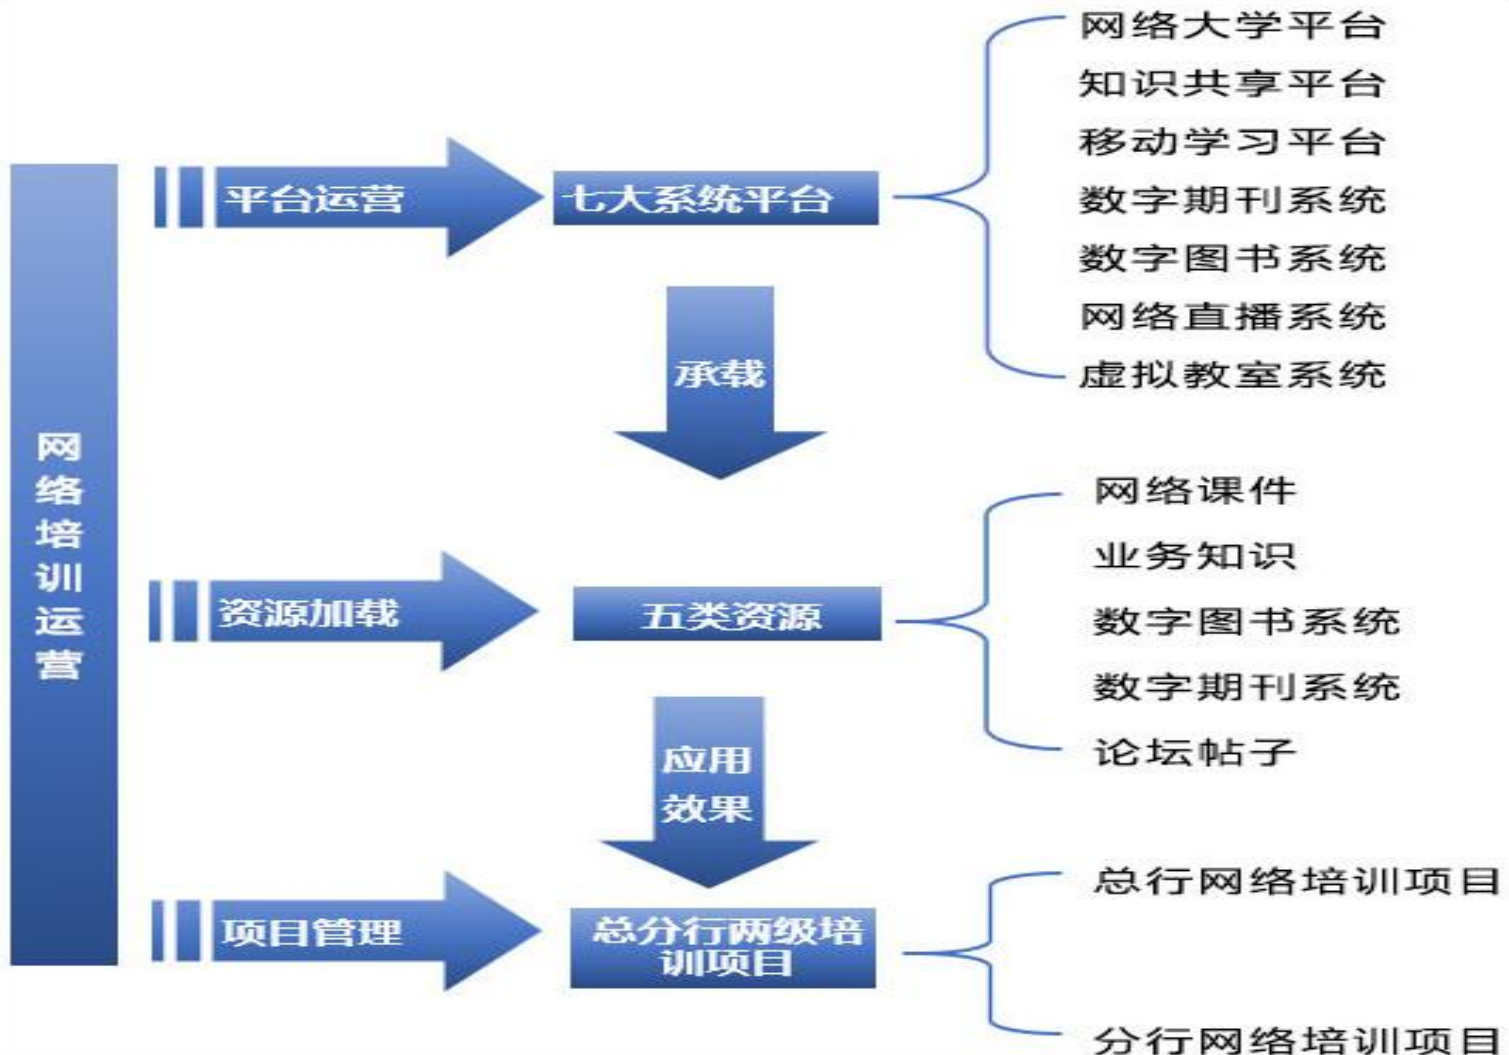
网络培训运营

平台运营

七大系统平台

网络大学平台
知识共享平台
移动学习平台
数字期刊系统
数字图书系统
网络直播系统
虚拟教室系统

承载

资源加载

五类资源

网络课件
业务知识
数字图书系统
数字期刊系统
论坛帖子

应用效果

项目管理

总分行两级培训项目

总行网络培训项目

分行网络培训项目